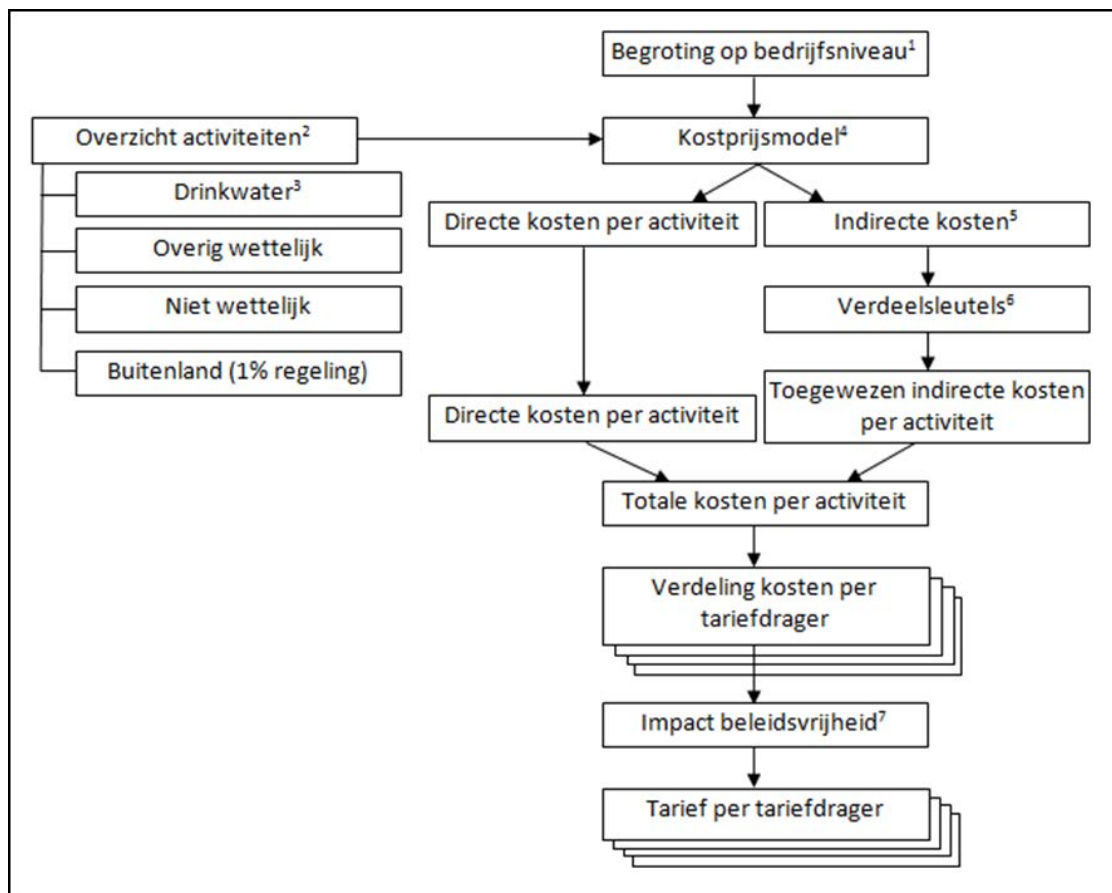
Begroting op bedrijfsniveau$^1$

Overzicht activiteiten$^2$

Drinkwater$^3$

Overig wettelijk

Niet wettelijk

Buitenland (1% regeling)

Kostprijsmodel$^4$

Directe kosten per activiteit

Indirecte kosten$^5$

Verdeelsleutels$^6$

Directe kosten per activiteit

Toegewezen indirecte kosten per activiteit

Totale kosten per activiteit

Verdeling kosten per tariefdrager

Impact beleidsvrijheid$^7$

Tarief per tariefdrager